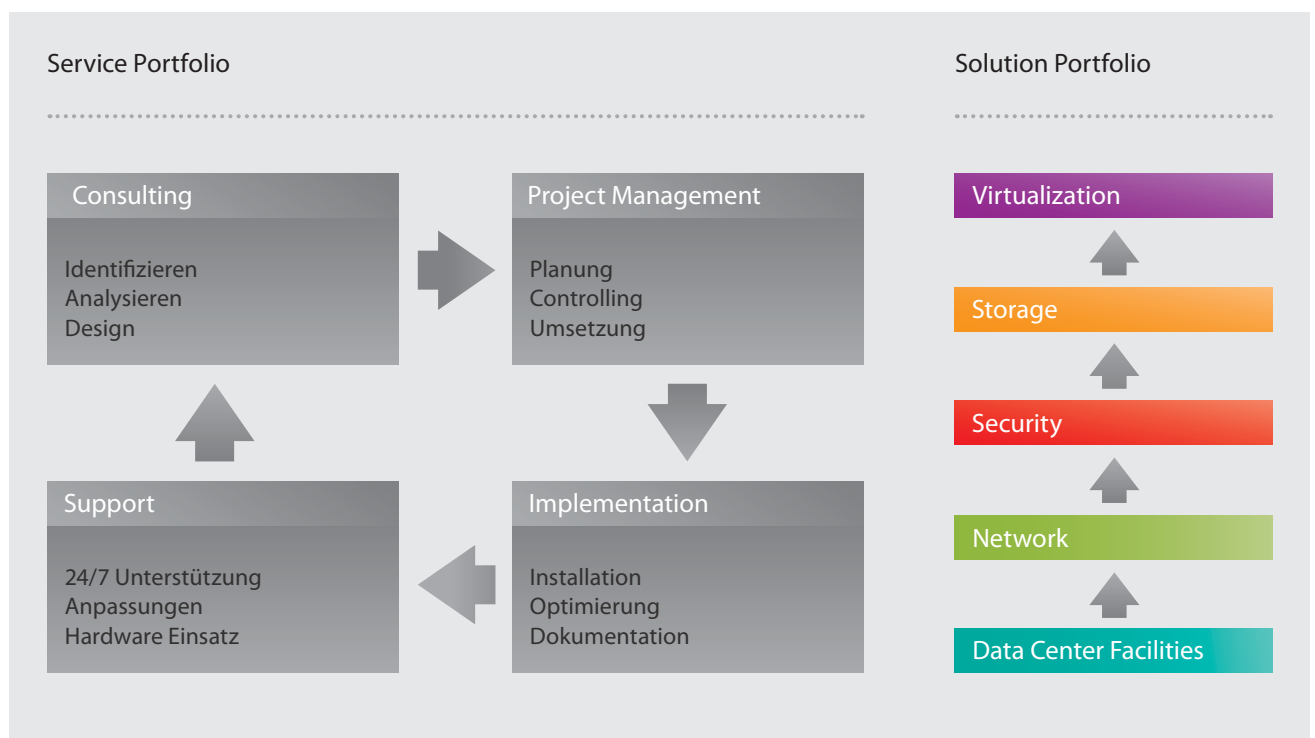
Service Portfolio

Consulting

Identifizieren
Analysieren
Design

Project Management

Planung
Controlling
Umsetzung

Support

24/7 Unterstützung
Anpassungen
Hardware Einsatz

Implementation

Installation
Optimierung
Dokumentation

Solution Portfolio

Virtualization

Storage

Security

Network

Data Center Facilities